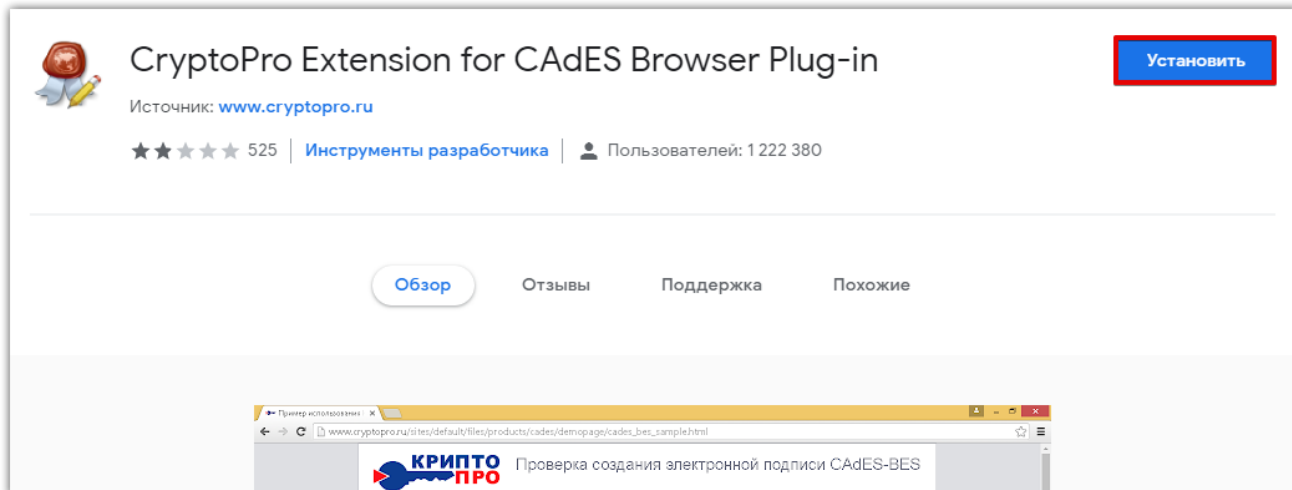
CryptoPro Extension for CAdES Browser Plug-in

Источник: www.cryptopro.ru

525 | Инструменты разработчика | Пользователей: 1 222 380

Установить

Обзор Отзывы Поддержка Похожие

Пример использования

www.cryptopro.ru/sites/default/files/products/cades/demopage/cades_bes_sample.html

КРИПТО ПРО

Проверка создания электронной подписи CAdES-BES